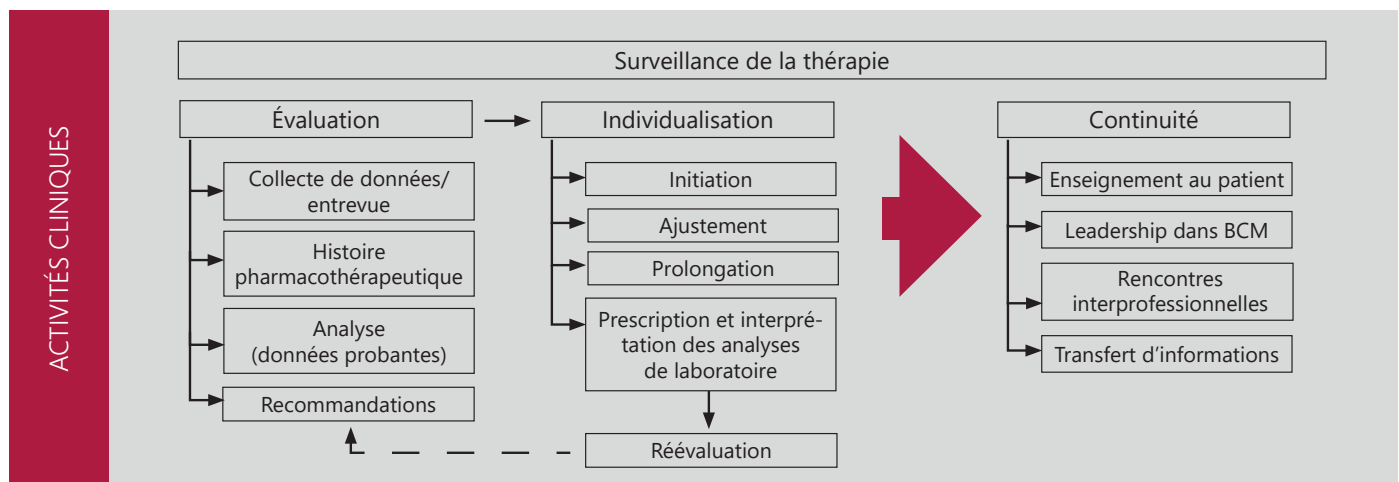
ACTIVITÉS CLINIQUES

Surveillance de la thérapie

Évaluation

Collecte de données/ entrevue

Histoire pharmacothérapeutique

Analyse (données probantes)

Recommandations

Individualisation

Initiation

Ajustement

Prolongation

Prescription et interprétation des analyses de laboratoire

Réévaluation

Continuité

Enseignement au patient

Leadership dans BCM

Rencontres interprofessionnelles

Transfert d'informations